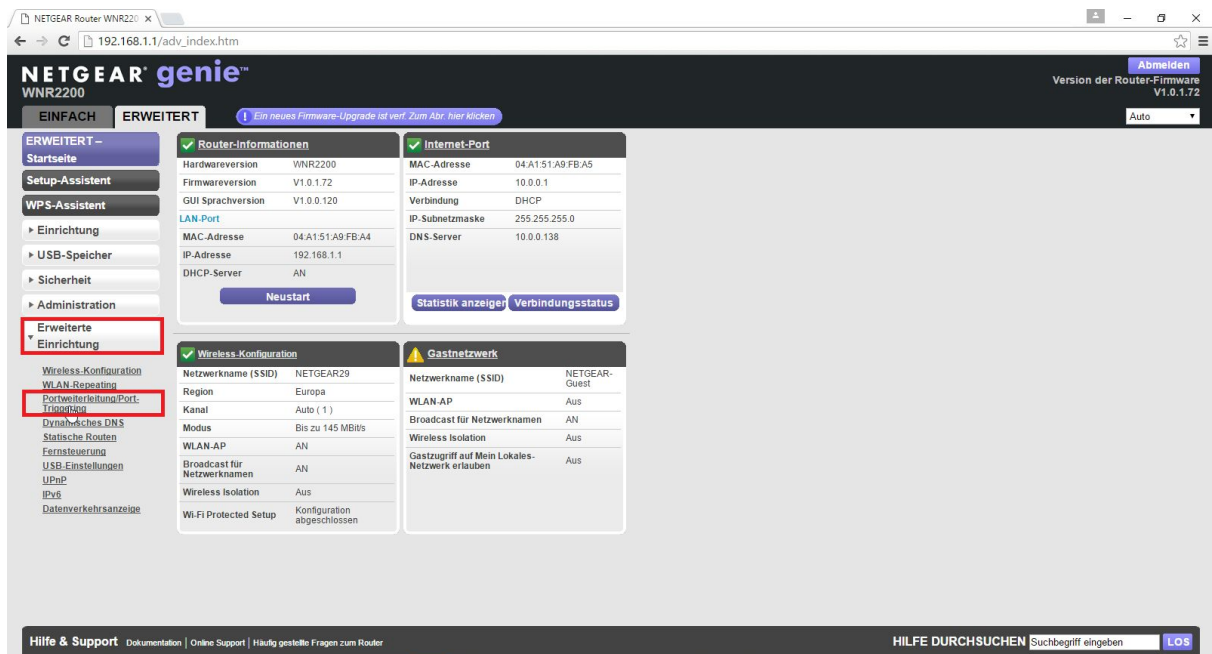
NETGEAR Router WNR220 ×

192.168.1.1/adv_index.htm

NETGEAR genie™
WNR2200

Abmelden
Version der Router-Firmware
V1.0.1.72

EINFACH ERWEITERT

Ein neues Firmware-Upgrade ist verf. Zum Abr. hier klicken

Auto

ERWEITERT – Startseite
Setup-Assistent
WPS-Assistent
▸ Einrichtung
▸ USB-Speicher
▸ Sicherheit
▸ Administration
▾ Erweiterte Einrichtung

Wireless-Konfiguration
WLAN-Repeating
Portweiterleitung/Port-Triggering
Dynamisches DNS
Statische Routen
Fernsteuerung
USB-Einstellungen
UPnP
IPv6
Datenverkehrsanzeige

Router-Informationen

| Hardwareversion | WNR2200 |
|---|---|
| Firmwareversion | V1.0.1.72 |
| GUI Sprachversion | V1.0.0.120 |

LAN-Port

| MAC-Adresse | 04:A1:51:A9:FB:A4 |
|---|---|
| IP-Adresse | 192.168.1.1 |
| DHCP-Server | AN |

Neustart

Internet-Port

| MAC-Adresse | 04:A1:51:A9:FB:A5 |
|---|---|
| IP-Adresse | 10.0.0.1 |
| Verbindung | DHCP |
| IP-Subnetzmaske | 255.255.255.0 |
| DNS-Server | 10.0.0.138 |

Statistik anzeigen Verbindungsstatus

Wireless-Konfiguration

| Netzwerkname (SSID) | NETGEAR29 |
|---|---|
| Region | Europa |
| Kanal | Auto ( 1 ) |
| Modus | Bis zu 145 MBit/s |
| WLAN-AP | AN |
| Broadcast für Netzwerknamen | AN |
| Wireless Isolation | Aus |
| Wi-Fi Protected Setup | Konfiguration abgeschlossen |

Gastnetzwerk

| Netzwerkname (SSID) | NETGEAR-Guest |
|---|---|
| WLAN-AP | Aus |
| Broadcast für Netzwerknamen | AN |
| Wireless Isolation | Aus |
| Gastzugriff auf Mein Lokales-Netzwerk erlauben | Aus |

Hilfe & Support Dokumentation | Online Support | Häufig gestellte Fragen zum Router

HILFE DURCHSUCHEN Suchbegriff eingeben LOS